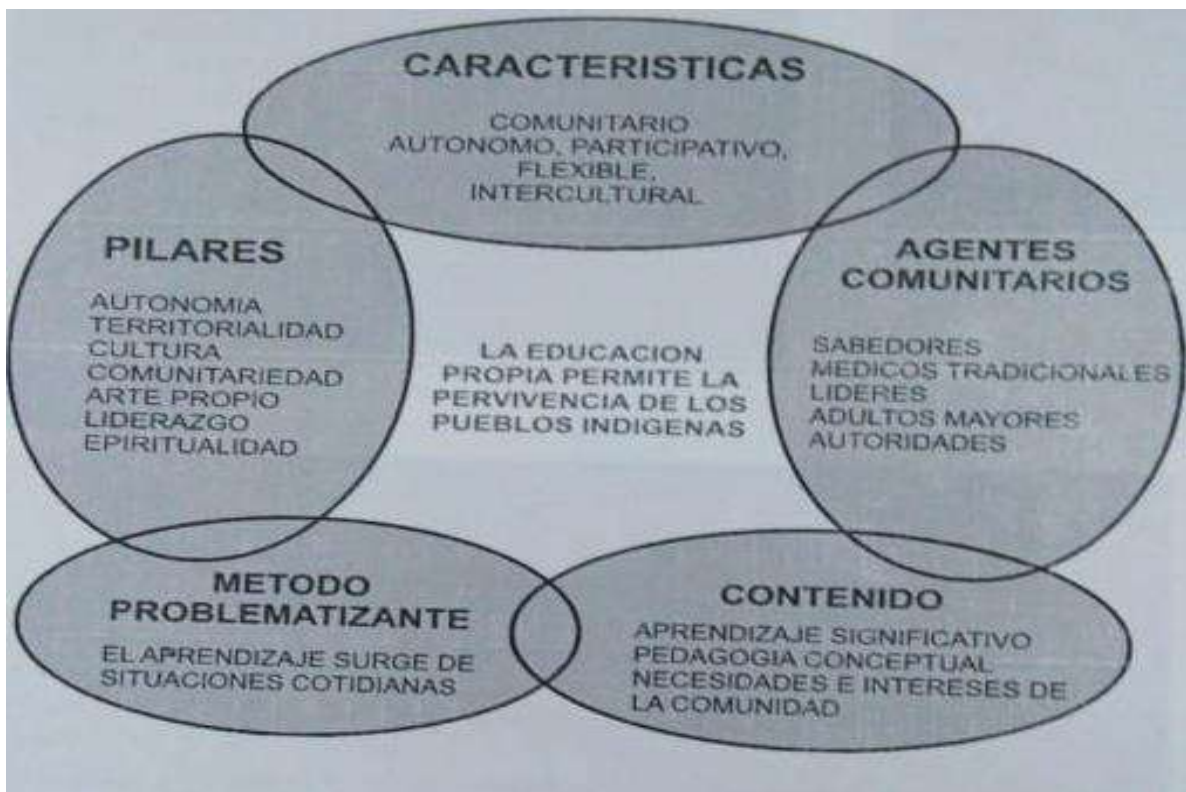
CARACTERISTICAS

COMUNITARIO
AUTONOMO, PARTICIPATIVO,
FLEXIBLE,
INTERCULTURAL

PILARES

AUTONOMIA
TERRITORIALIDAD
CULTURA
COMUNITARIEDAD
ARTE PROPIO
LIDERAZGO
EPIRITUALIDAD

LA EDUCACION
PROPIA PERMITE LA
PERVIVENCIA DE LOS
PUEBLOS INDIGENAS

AGENTES
COMUNITARIOS

SABEDORES
MEDICOS TRADICIONALES
LIDERES
ADULTOS MAYORES
AUTORIDADES

METODO
PROBLEMATIZANTE

EL APRENDIZAJE SURGE DE
SITUACIONES COTIDIANAS

CONTENIDO

APRENDIZAJE SIGNIFICATIVO
PEDAGOGIA CONCEPTUAL
NECESIDADES E INTERESES DE
LA COMUNIDAD